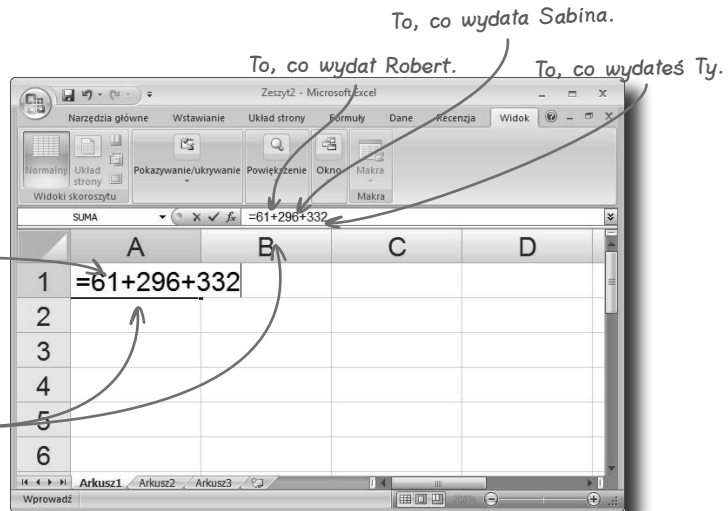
To, co wydała Sabina.

To, co wydał Robert.

To, co wydałeś Ty.

Zeszyt2 - Microsoft Excel

Narzędzia główne | Wstawianie | Układ strony | Formuły | Dane | Recenzja | Widok

Normalny | Układ strony | Pokazywanie/ukrywanie | Powiększenie | Okno | Makra

Widoki skoroszytu | Makra

SUMA | $f_x$ | =61+296+332

| | A | B | C | D |
|---|---|---|---|---|
| 1 | =61+296+332 | | | |
| 2 | | | | |
| 3 | | | | |
| 4 | | | | |
| 5 | | | | |
| 6 | | | | |

Arkusz1 | Arkusz2 | Arkusz3

Wprowadź